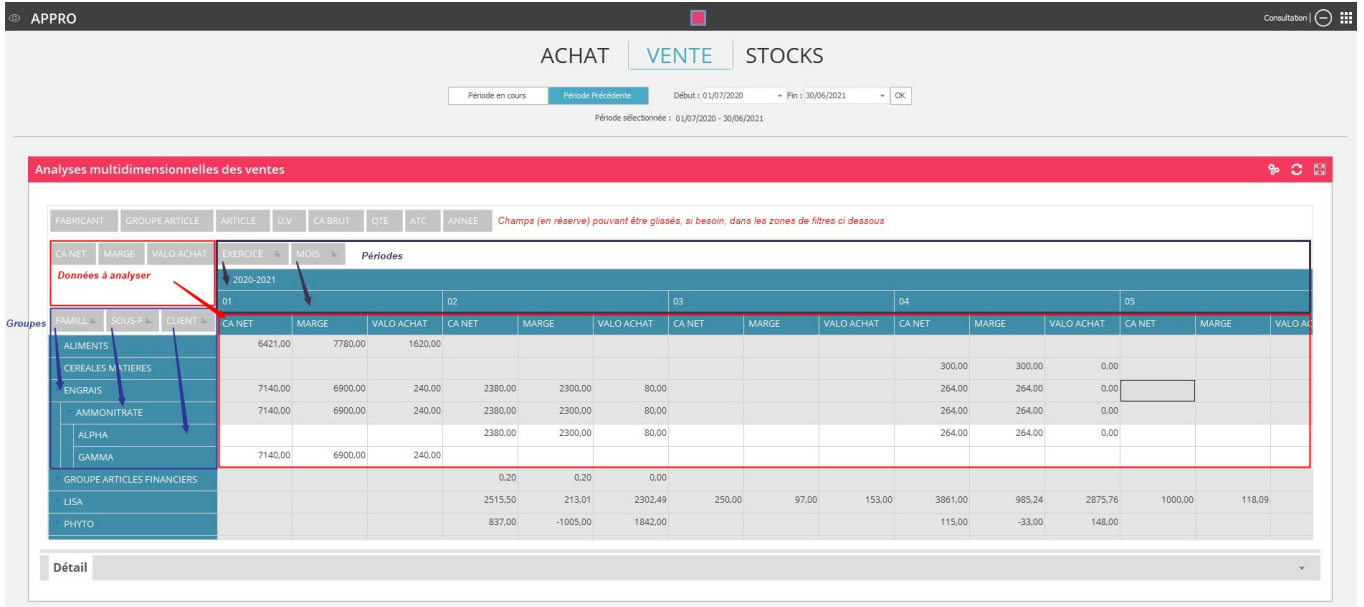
APPRO

Consultation |

ACHAT | VENTE | STOCKS

Période en cours | Période Précédente | Début : 01/07/2020 | Fin : 30/06/2021 | OK

Période sélectionnée : 01/07/2020 - 30/06/2021

Analyses multidimensionnelles des ventes

FABRICANT | GROUPE ARTICLE | ARTICLE | U.V | CA BRUT | QTE | ATC | ANNEE | Champs (en réserve) pouvant être glissés, si besoin, dans les zones de filtres ci dessous

CA NET | MARGE | VALO ACHAT | EXERCICE | MOIS | Périodes

Données à analyser

2020-2021

Groupes

FAMILL | SOUS-F | CLIENT

| | 01 | | | 02 | | | 03 | | | 04 | | | 05 | | |
|---|---|---|---|---|---|---|---|---|---|---|---|---|---|---|---|
| | CA NET | MARGE | VALO ACHAT | CA NET | MARGE | VALO ACHAT | CA NET | MARGE | VALO ACHAT | CA NET | MARGE | VALO ACHAT | CA NET | MARGE | VALO AC |
| ALIMENTS | 6421,00 | 7780,00 | 1620,00 | | | | | | | | | | | | |
| CEREALES MATIERES | | | | | | | | | | 300,00 | 300,00 | 0,00 | | | |
| ENGRAIS | 7140,00 | 6900,00 | 240,00 | 2380,00 | 2300,00 | 80,00 | | | | 264,00 | 264,00 | 0,00 | | | |
| AMMONITRATE | 7140,00 | 6900,00 | 240,00 | 2380,00 | 2300,00 | 80,00 | | | | 264,00 | 264,00 | 0,00 | | | |
| ALPHA | | | | 2380,00 | 2300,00 | 80,00 | | | | 264,00 | 264,00 | 0,00 | | | |
| GAMMA | 7140,00 | 6900,00 | 240,00 | | | | | | | | | | | | |
| GROUPE ARTICLES FINANCIERS | | | | 0,20 | 0,20 | 0,00 | | | | | | | | | |
| LISA | | | | 2515,50 | 213,01 | 2302,49 | 250,00 | 97,00 | 153,00 | 3861,00 | 985,24 | 2875,76 | 1000,00 | 118,09 | |
| PHYTO | | | | 837,00 | -1005,00 | 1842,00 | | | | 115,00 | -33,00 | 148,00 | | | |

Détail